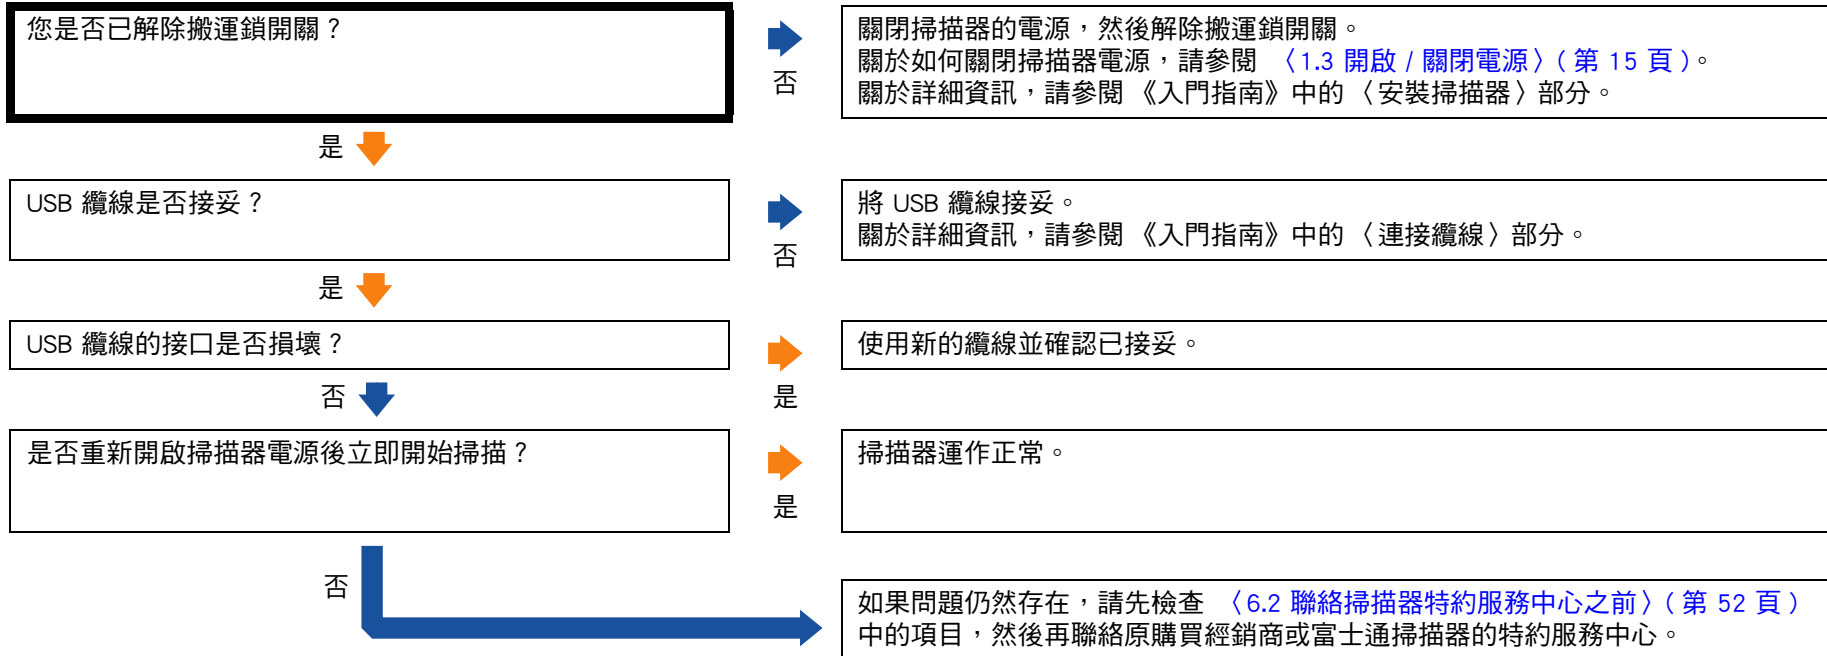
您是否已解除搬運鎖開關？

否

關閉掃描器的電源，然後解除搬運鎖開關。
關於如何關閉掃描器電源，請參閱 〈1.3 開啟 / 關閉電源〉( 第 15 頁 )。
關於詳細資訊，請參閱 《入門指南》中的 〈安裝掃描器〉部分。

是

USB 纜線是否接妥？

否

將 USB 纜線接妥。
關於詳細資訊，請參閱 《入門指南》中的 〈連接纜線〉部分。

是

USB 纜線的接口是否損壞？

是

使用新的纜線並確認已接妥。

否

是否重新開啟掃描器電源後立即開始掃描？

是

掃描器運作正常。

否

如果問題仍然存在，請先檢查 〈6.2 聯絡掃描器特約服務中心之前〉( 第 52 頁 ) 中的項目，然後再聯絡原購買經銷商或富士通掃描器的特約服務中心。